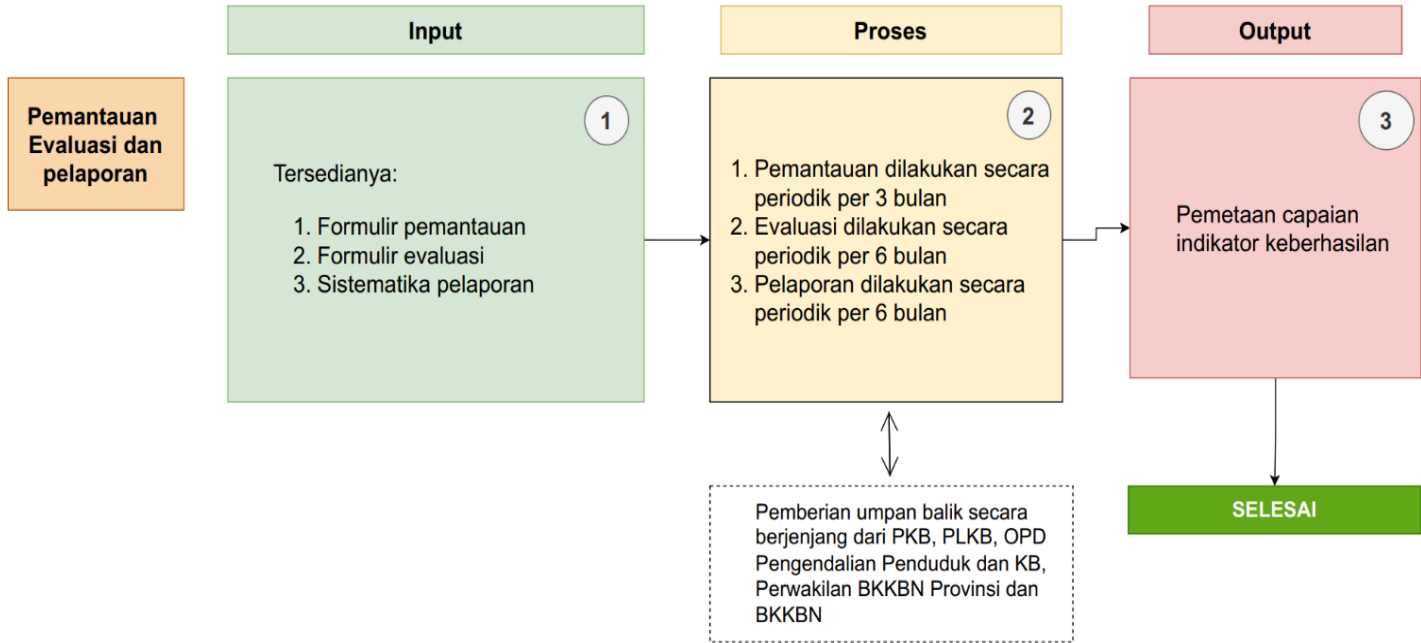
Input

Proses

Output

Pemantauan Evaluasi dan pelaporan

1

Tersedianya:

1. Formulir pemantauan
2. Formulir evaluasi
3. Sistematika pelaporan

2

1. Pemantauan dilakukan secara periodik per 3 bulan
2. Evaluasi dilakukan secara periodik per 6 bulan
3. Pelaporan dilakukan secara periodik per 6 bulan

3

Pemetaan capaian indikator keberhasilan

Pemberian umpan balik secara berjenjang dari PKB, PLKB, OPD Pengendalian Penduduk dan KB, Perwakilan BKKBN Provinsi dan BKKBN

SELESAI